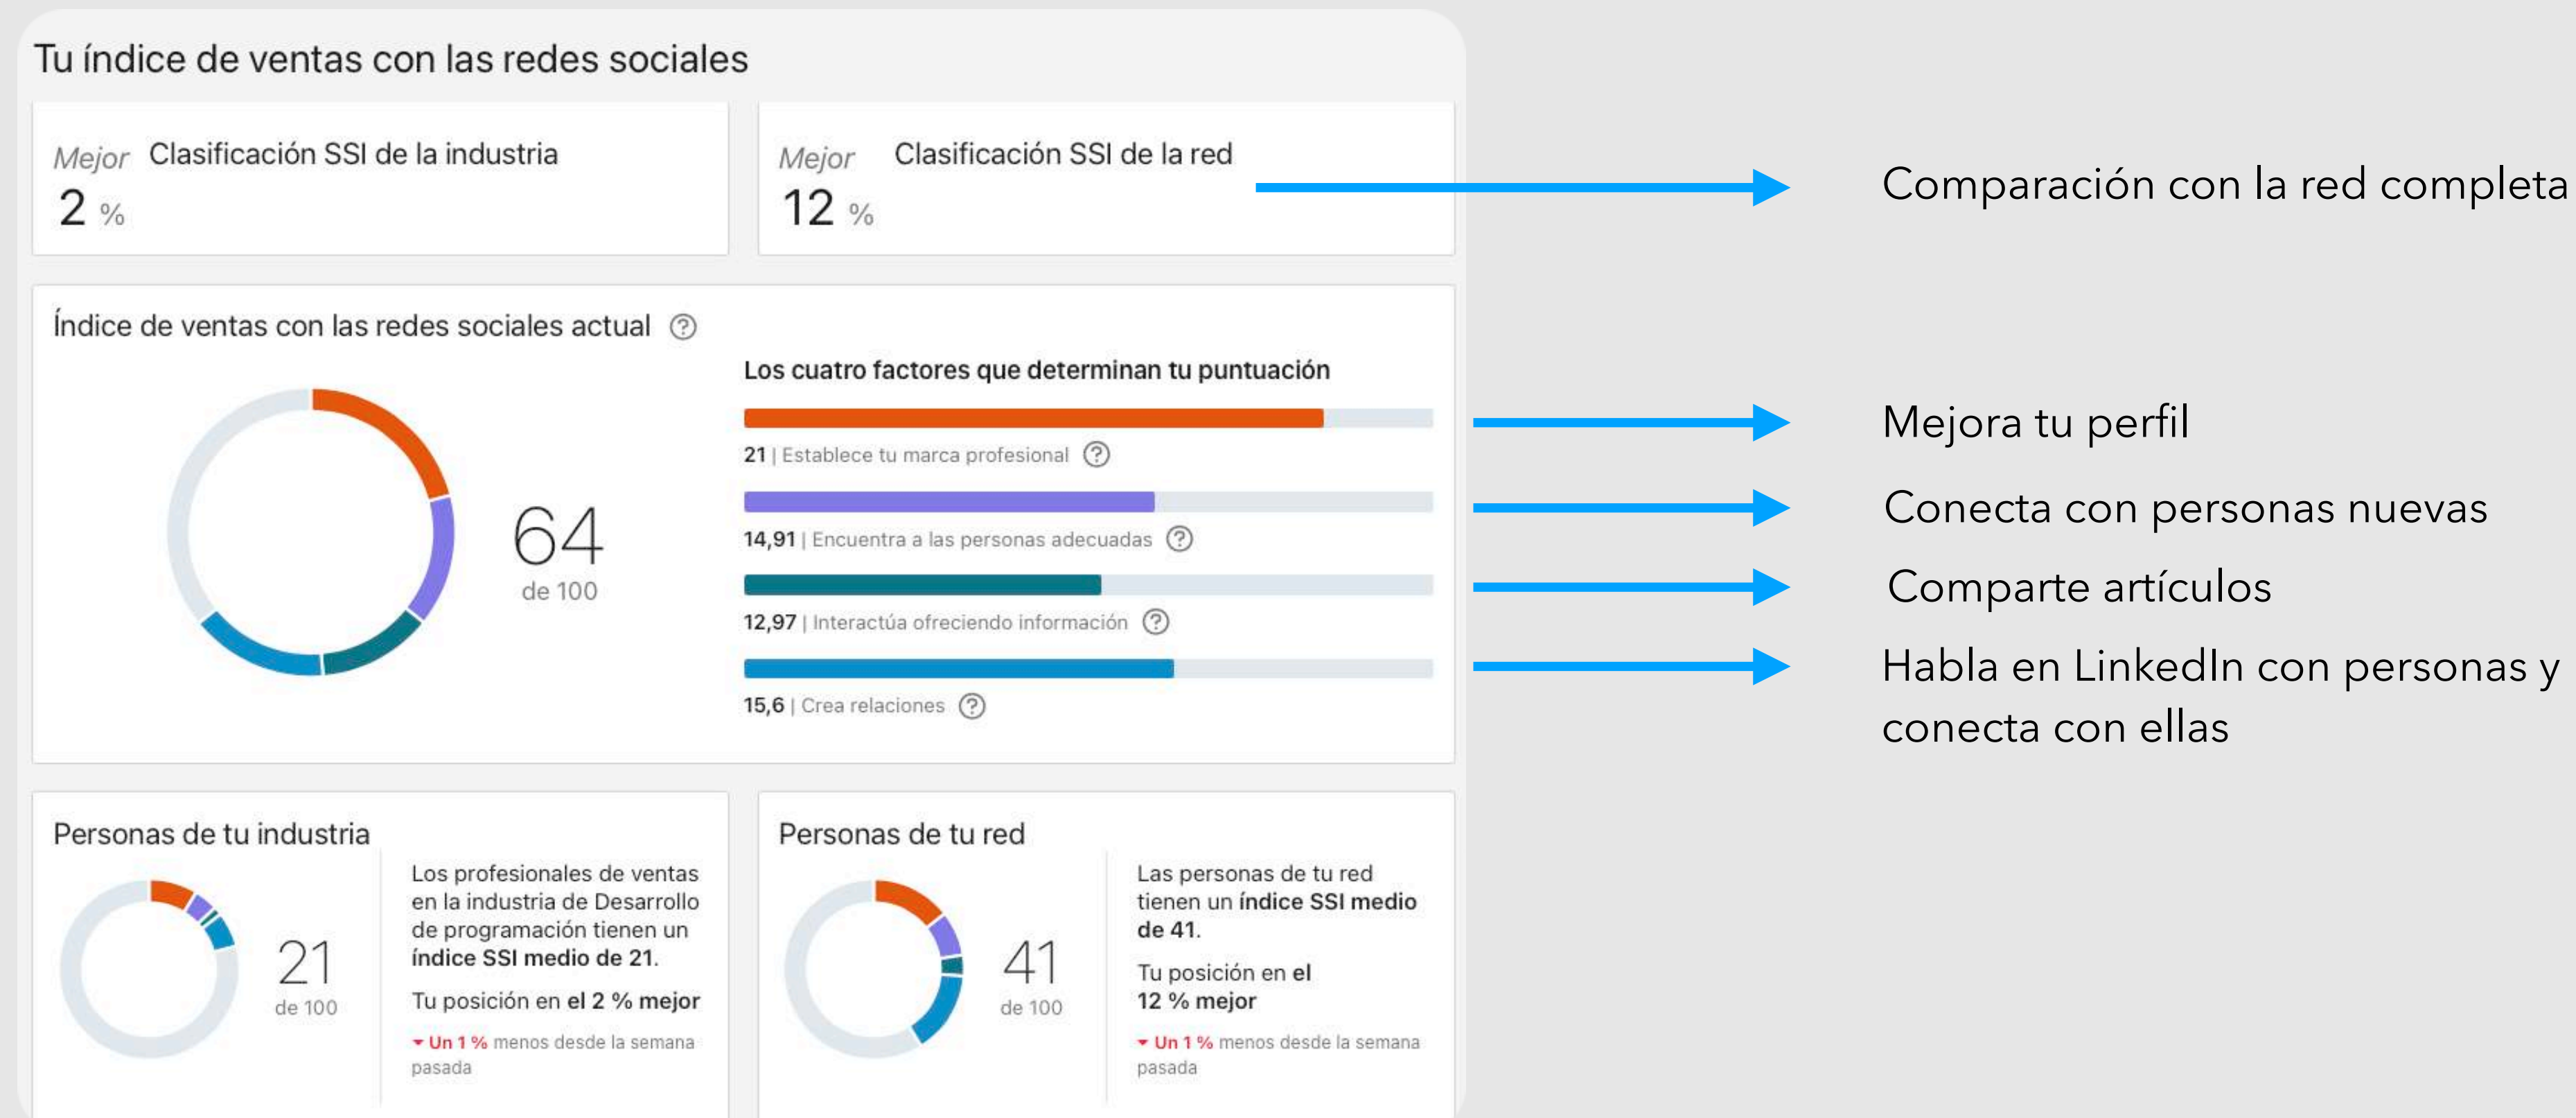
Tu índice de ventas con las redes sociales

Mejor Clasificación SSI de la industria
2 %

Mejor Clasificación SSI de la red
12 %

Comparación con la red completa

Índice de ventas con las redes sociales actual ?

64
de 100

Los cuatro factores que determinan tu puntuación

21 | Establece tu marca profesional ?

Mejora tu perfil

14,91 | Encuentra a las personas adecuadas ?

Conecta con personas nuevas

12,97 | Interactúa ofreciendo información ?

Comparte artículos

15,6 | Crea relaciones ?

Habla en LinkedIn con personas y conecta con ellas

Personas de tu industria

21
de 100

Los profesionales de ventas en la industria de Desarrollo de programación tienen un índice SSI medio de 21.

Tu posición en el 2 % mejor

Un 1 % menos desde la semana pasada

Personas de tu red

41
de 100

Las personas de tu red tienen un índice SSI medio de 41.

Tu posición en el 12 % mejor

Un 1 % menos desde la semana pasada